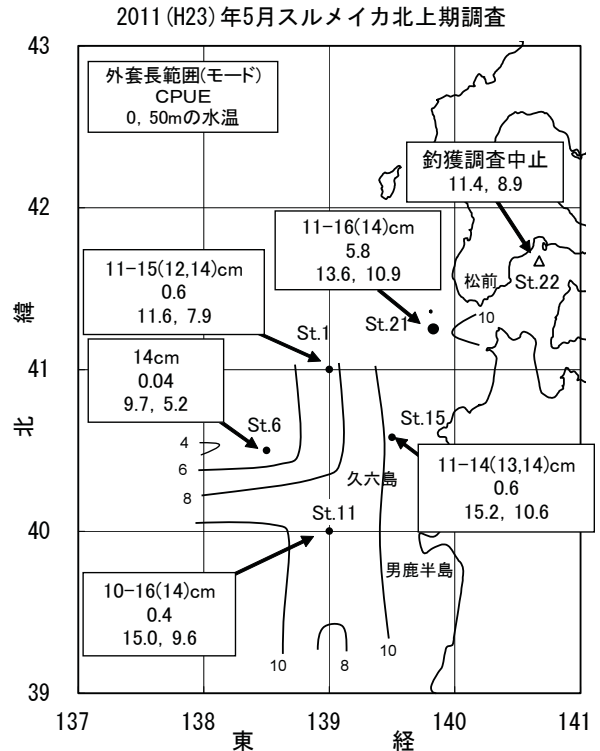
2011(H23)年5月スルメイカ北上期調査

外套長範囲(モード)
CPUE
0, 50mの水温

釣獲調査中止
11.4, 8.9

11-16(14)cm
5.8
13.6, 10.9

11-15(12,14)cm
0.6
11.6, 7.9

14cm
0.04
9.7, 5.2

11-14(13,14)cm
0.6
15.2, 10.6

10-16(14)cm
0.4
15.0, 9.6

St.1
St.6
St.11
St.15
St.21
St.22
松前
久六島
男鹿半島

4
6
8
10
10
8
10

43
42
41
40
39
北
緯

137
138
139
140
141
東
経